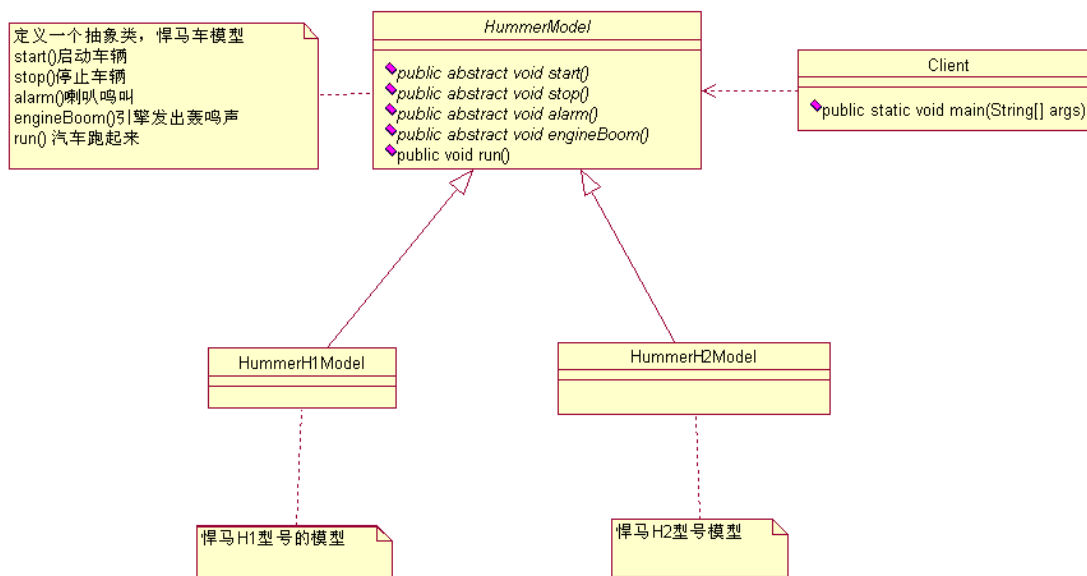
定义一个抽象类，悍马车模型
start()启动车辆
stop()停止车辆
alarm()喇叭鸣叫
engineBoom()引擎发出轰鸣声
run() 汽车跑起来

HummerModel

public abstract void start()
public abstract void stop()
public abstract void alarm()
public abstract void engineBoom()
public void run()

Client

public static void main(String[] args)

HummerH1Model

HummerH2Model

悍马H1型号的模型

悍马H2型号模型